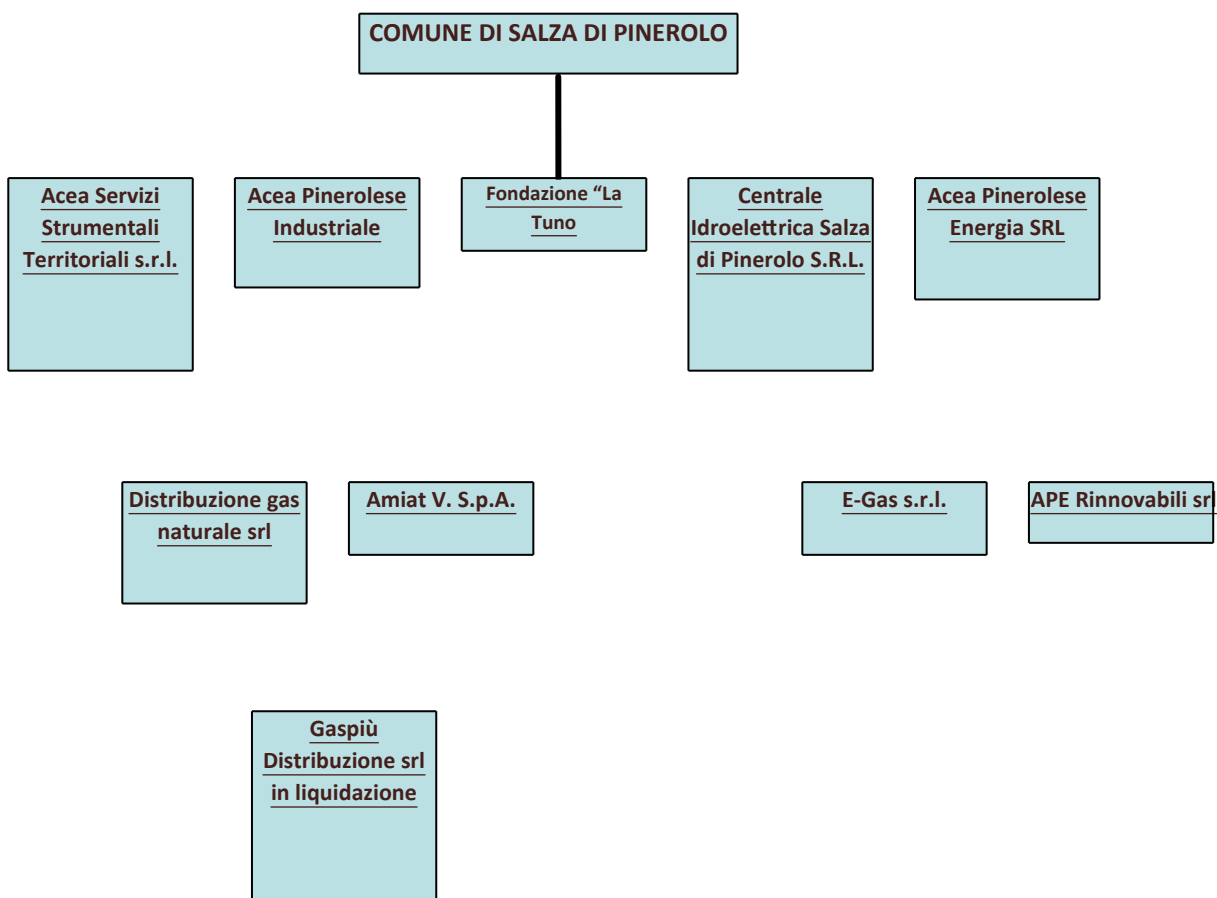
COMUNE DI SALZA DI PINEROLO

Acea Servizi Strumentali Territoriali s.r.l.

Acea Pinerolese Industriale

Fondazione "La Tuno

Centrale Idroelettrica Salza di Pinerolo S.R.L.

Acea Pinerolese Energia SRL

Distribuzione gas naturale srl

Amiat V. S.p.A.

E-Gas s.r.l.

APE Rinnovabili srl

Gaspiù Distribuzione srl in liquidazione